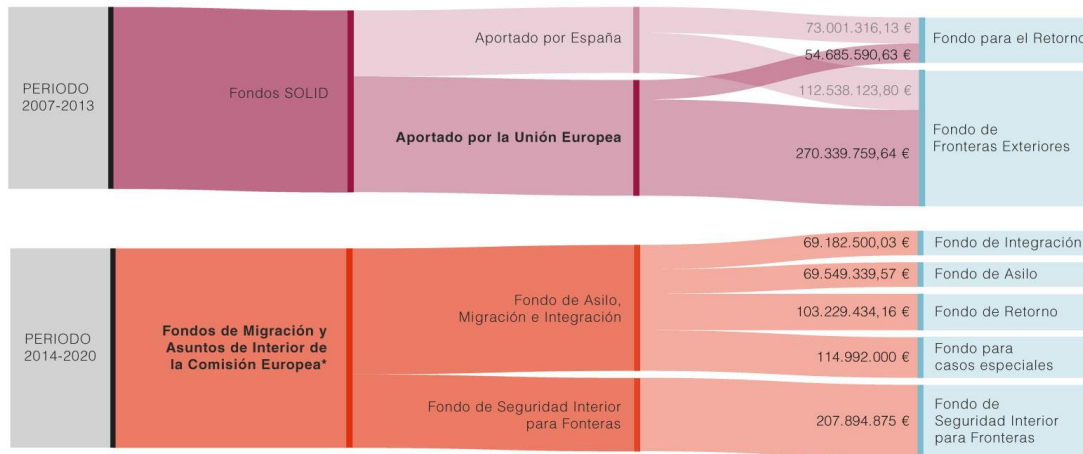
PERIODO 2007-2013

Fondos SOLID

Aportado por España

Aportado por la Unión Europea

73.001.316,13 €

54.685.590,63 €

112.538.123,80 €

270.339.759,64 €

Fondo para el Retorno

Fondo de Fronteras Exteriores

PERIODO 2014-2020

Fondos de Migración y Asuntos de Interior de la Comisión Europea*

Fondo de Asilo, Migración e Integración

Fondo de Seguridad Interior para Fonteras

69.182.500,03 €

69.549.339,57 €

103.229.434,16 €

114.992.000 €

207.894.875 €

Fondo de Integración

Fondo de Asilo

Fondo de Retorno

Fondo para casos especiales

Fondo de Seguridad Interior para Fronteras